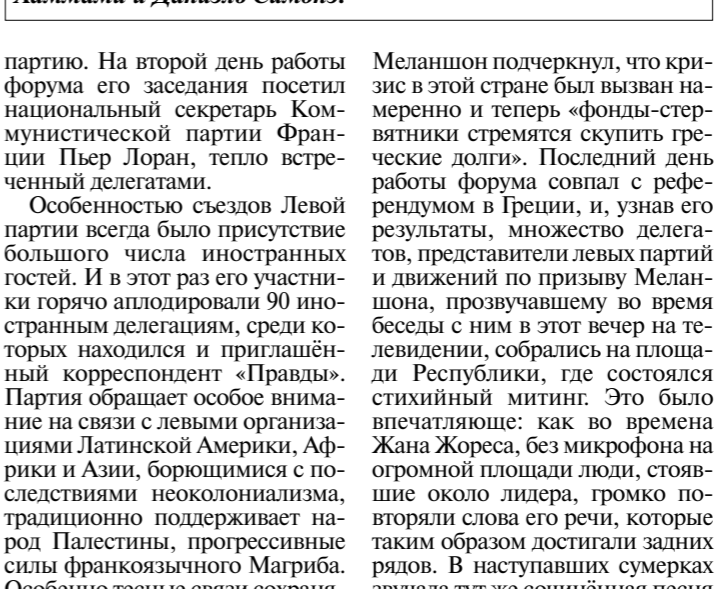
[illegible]

партию. На второй день работы форума его заседания посетил национальный секретарь Коммунистической партии Франции Пьер Лоран, тепло встреченный делегатами.

Особенностью съездов Левой партии всегда было присутствие большого числа иностранных гостей. И в этот раз его участники горячо аплодировали 90 иностранным делегациям, среди которых находился и приглашённый корреспондент «Правды». Партия обращает особое внимание на связи с левыми организациями Латинской Америки, Африки и Азии, борющимися с последствиями неоколониализма, традиционно поддерживает народ Палестины, прогрессивные силы франкоязычного Магриба. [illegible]

Меланшон подчеркнул, что кризис в этой стране был вызван намеренно и теперь «фонды-стервятники стремятся скупить греческие долги». Последний день работы форума совпал с референдумом в Греции, и, узнав его результаты, множество делегатов, представители левых партий и движений по призыву Меланшона, прозвучавшему во время беседы с ним в этот вечер на телевидении, собрались на площади Республики, где состоялся стихийный митинг. Это было впечатляюще: как во времена Жана Жореса, без микрофона на огромной площади люди, стоявшие около лидера, громко повторяли слова его речи, которые таким образом достигали задних рядов. В наступавших сумерках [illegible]